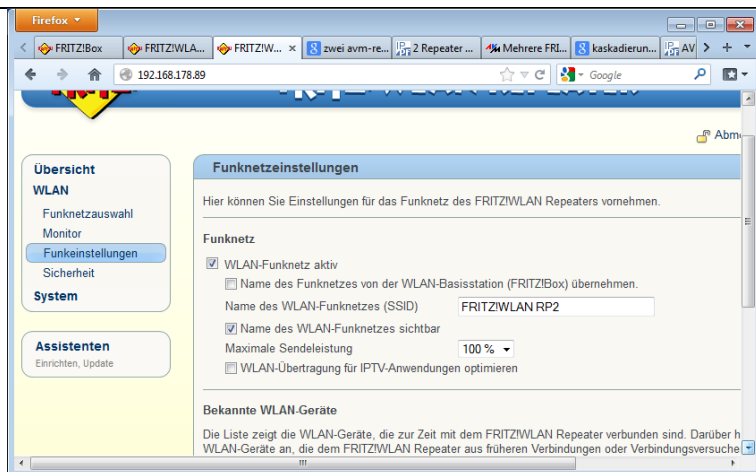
Firefox

FRITZ!Box | FRITZ!WLA... | FRITZ!W... × | zwei avm-re... | 2 Repeater ... | Mehrere FRI... | kaskadierun... | AV

192.168.178.89

Google

Abme

Übersicht
WLAN
Funknetzauswahl
Monitor
Funkeinstellungen
Sicherheit
System

Assistenten
Einrichten, Update

Funknetzeinstellungen

Hier können Sie Einstellungen für das Funknetz des FRITZ!WLAN Repeaters vornehmen.

Funknetz

WLAN-Funknetz aktiv

Name des Funknetzes von der WLAN-Basisstation (FRITZ!Box) übernehmen.

Name des WLAN-Funknetzes (SSID) FRITZ!WLAN RP2

Name des WLAN-Funknetzes sichtbar

Maximale Sendeleistung 100 %

WLAN-Übertragung für IPTV-Anwendungen optimieren

Bekannte WLAN-Geräte

Die Liste zeigt die WLAN-Geräte, die zur Zeit mit dem FRITZ!WLAN Repeater verbunden sind. Darüber h WLAN-Geräte an, die dem FRITZ!WLAN Repeater aus früheren Verbindungen oder Verbindungsversuche